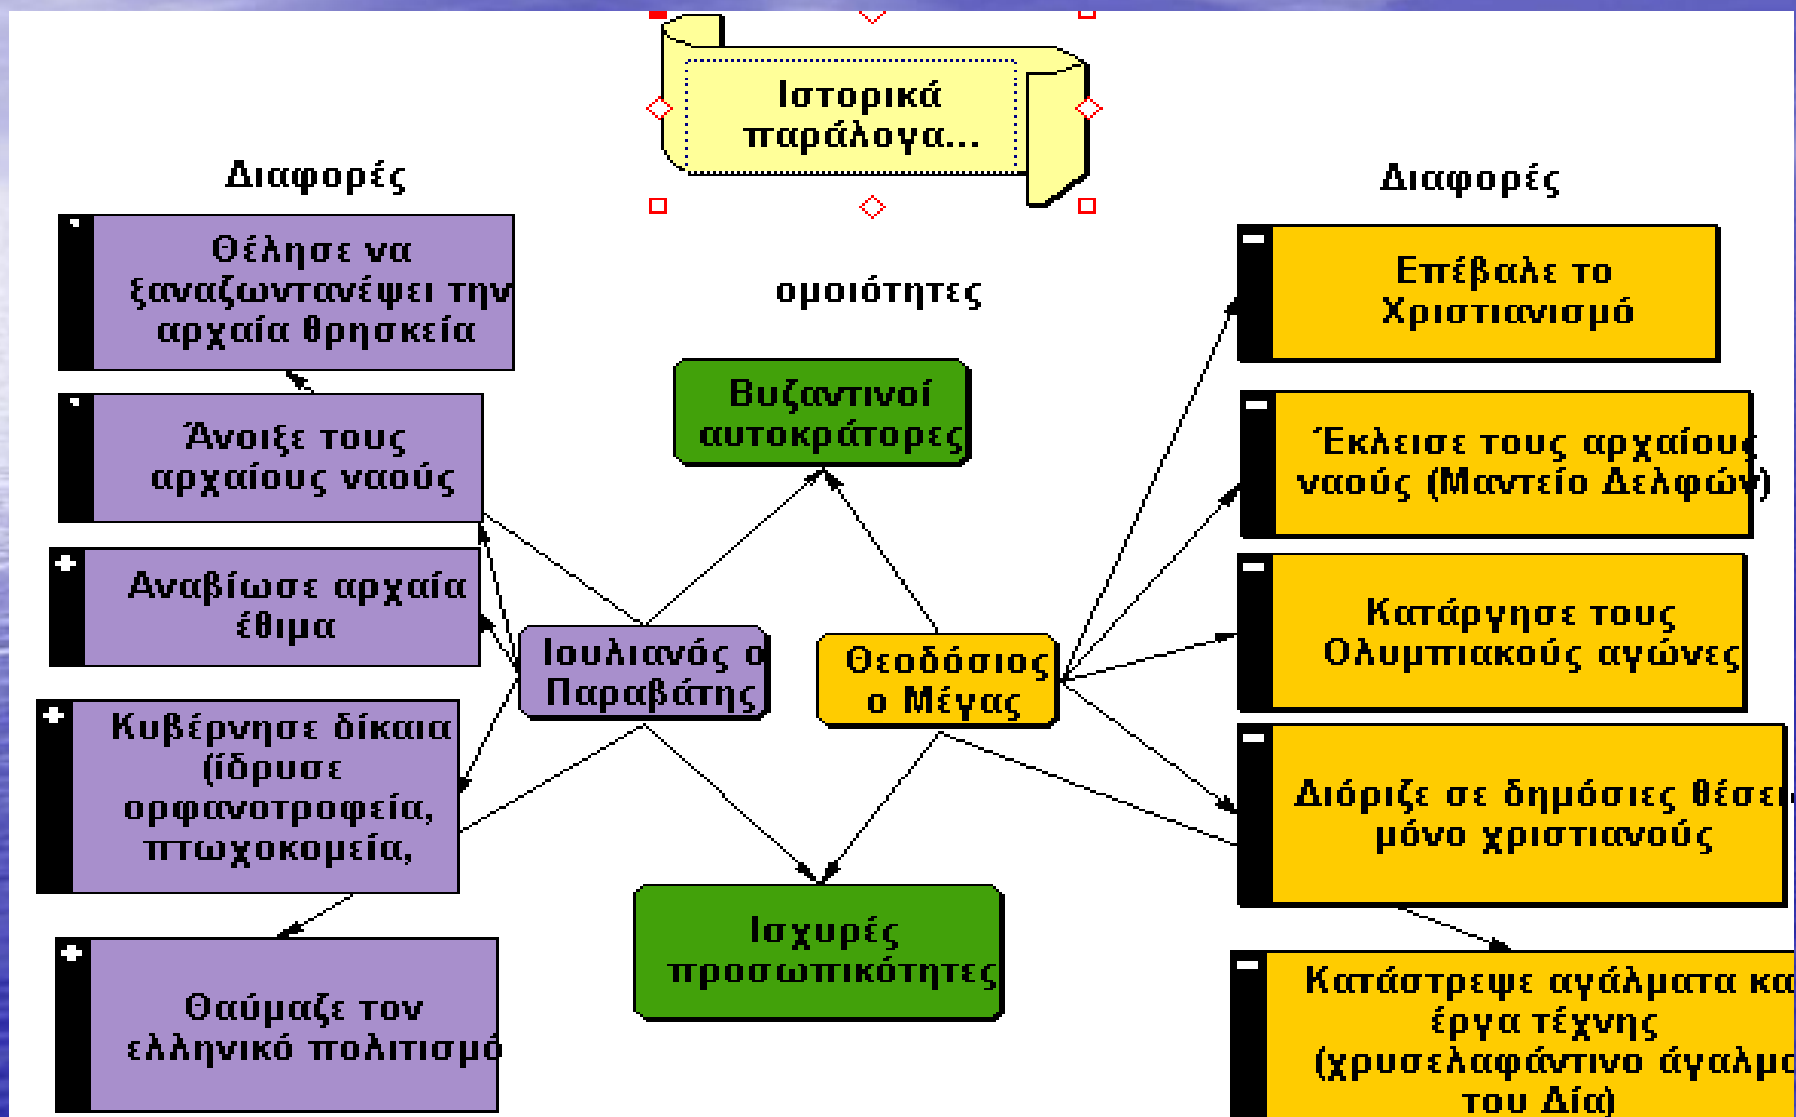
Ιστορικά παράλογα...

Διαφορές

Θέλησε να ξαναζωντανέψει την αρχαία θρησκεία

Άνοιξε τους αρχαίους ναούς

Αναβίωσε αρχαία έθιμα

Κυβέρνησε δίκαια (ίδρυσε ορφανοτροφεία, πτωχοκομεία,

Θαύμαζε τον ελληνικό πολιτισμό

ομοιότητες

Βυζαντινοί αυτοκράτορες

Ιουλιανός ο Παραβάτης

Θεοδόσιος ο Μέγας

Ισχυρές προσωπικότητες

Διαφορές

Επέβαλε το Χριστιανισμό

Έκλεισε τους αρχαίους ναούς (Μαντείο Δελφών)

Κατάργησε τους Ολυμπιακούς αγώνες

Διόριζε σε δημόσιες θέσει μόνο χριστιανούς

Κατάστρεψε αγάλματα κα έργα τέχνης (χρυσελεφάντινο άγαλμα του Δία)